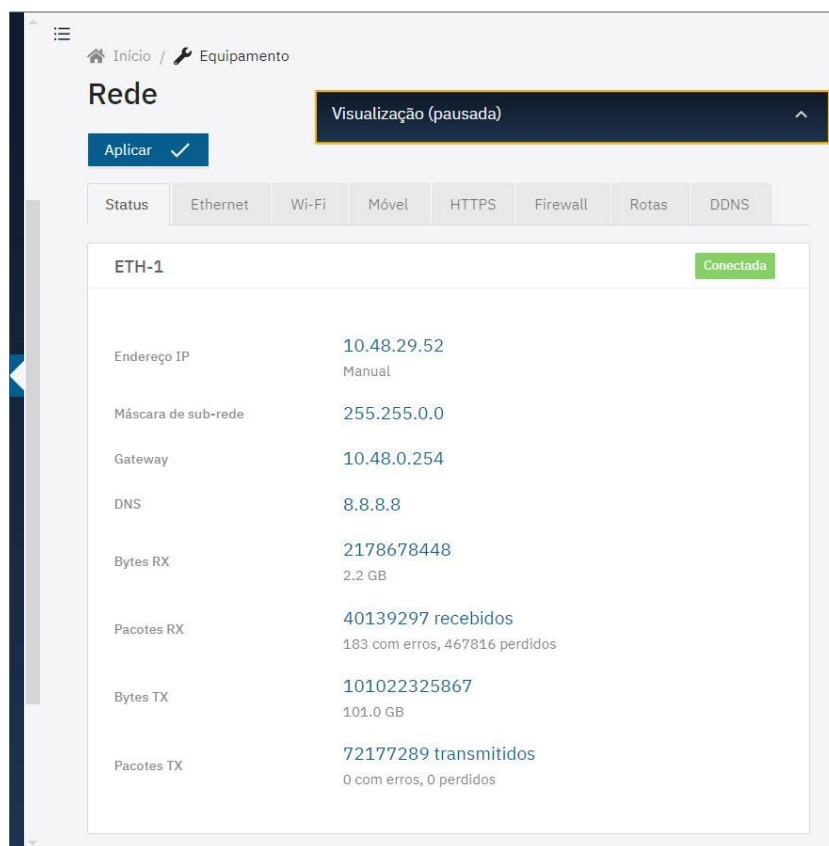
Início / Equipamento

Rede

Visualização (pausada)

Aplicar

| Status | Ethernet | Wi-Fi | Móvel | HTTPS | Firewall | Rotas | DDNS |
|---|---|---|---|---|---|---|---|

ETH-1

Conectada

| | |
|---|---|
| Endereço IP | 10.48.29.52<br>Manual |
| Máscara de sub-rede | 255.255.0.0 |
| Gateway | 10.48.0.254 |
| DNS | 8.8.8.8 |
| Bytes RX | 2178678448<br>2.2 GB |
| Pacotes RX | 40139297 recebidos<br>183 com erros, 467816 perdidos |
| Bytes TX | 101022325867<br>101.0 GB |
| Pacotes TX | 72177289 transmitidos<br>0 com erros, 0 perdidos |